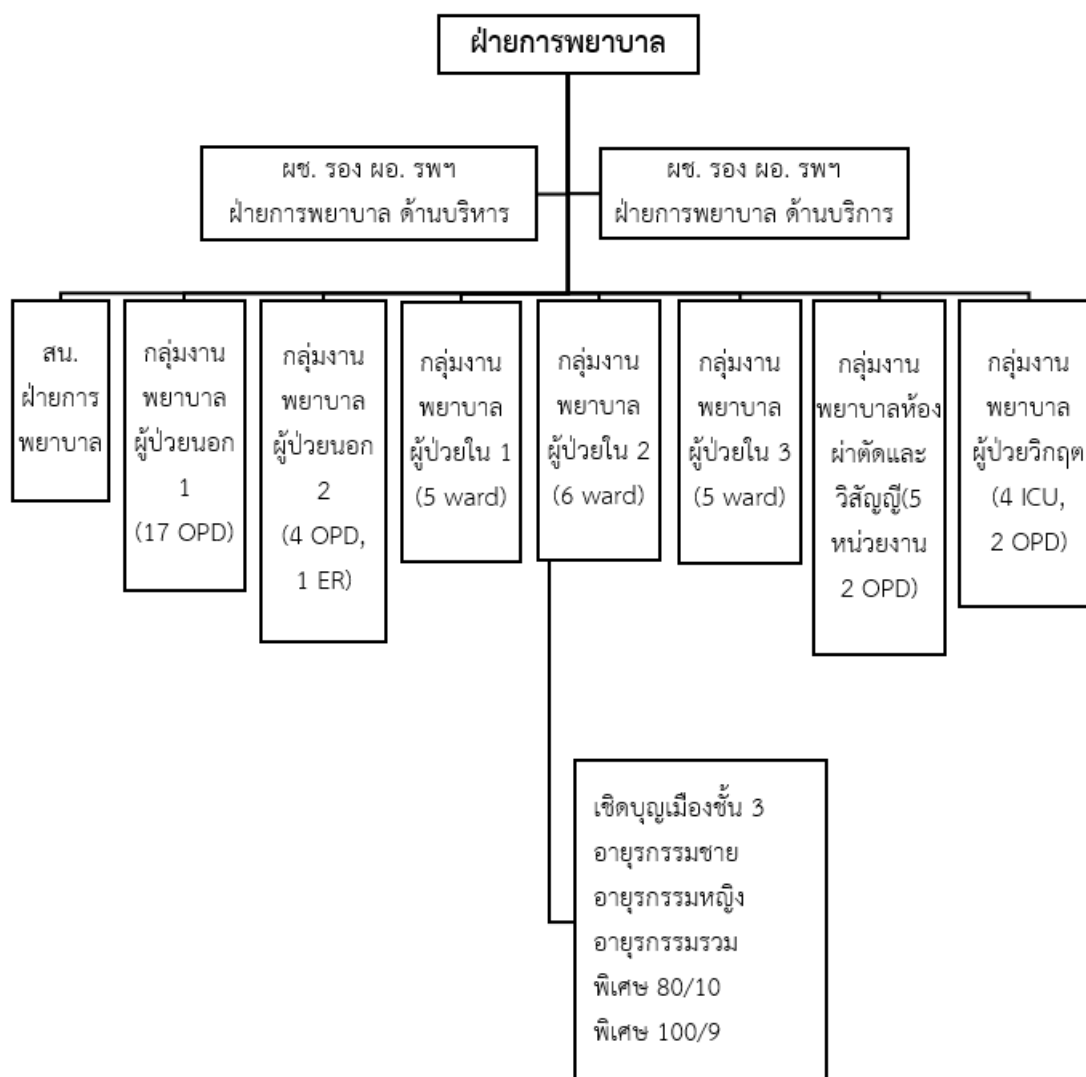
ฝ่ายการพยาบาล

ผช. รอง ผอ. รพฯ ฝ่ายการพยาบาล ด้านบริหาร

ผช. รอง ผอ. รพฯ ฝ่ายการพยาบาล ด้านบริการ

สน. ฝ่ายการพยาบาล

กลุ่มงานพยาบาลผู้ป่วยนอก 1 (17 OPD)

กลุ่มงานพยาบาลผู้ป่วยนอก 2 (4 OPD, 1 ER)

กลุ่มงานพยาบาลผู้ป่วยใน 1 (5 ward)

กลุ่มงานพยาบาลผู้ป่วยใน 2 (6 ward)

กลุ่มงานพยาบาลผู้ป่วยใน 3 (5 ward)

กลุ่มงานพยาบาลห้องผ่าตัดและวิสัญญี(5 หน่วยงาน 2 OPD)

กลุ่มงานพยาบาลผู้ป่วยวิกฤต (4 ICU, 2 OPD)

เชิดบุญเมืองชั้น 3
อายุรกรรมชาย
อายุรกรรมหญิง
อายุรกรรมรวม
พิเศษ 80/10
พิเศษ 100/9